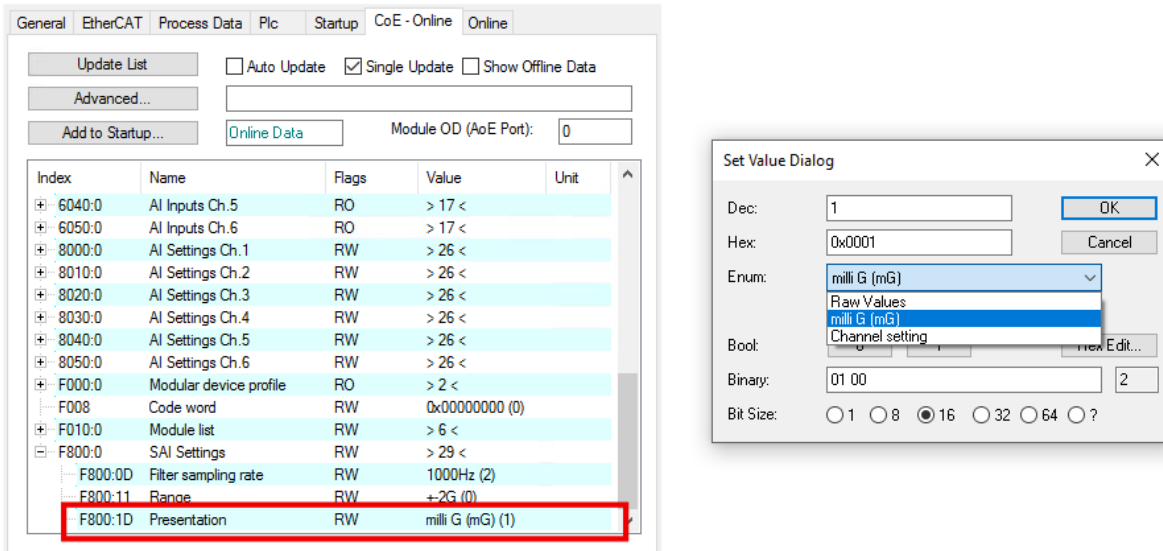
General | EtherCAT | Process Data | Plc | Startup | CoE - Online | Online

Update List
Auto Update
Single Update
Show Offline Data
Advanced...
Add to Startup...
Online Data
Module OD (AoE Port): 0

| Index | Name | Flags | Value | Unit |
|---|---|---|---|---|
| 6040:0 | AI Inputs Ch.5 | RO | > 17 < | |
| 6050:0 | AI Inputs Ch.6 | RO | > 17 < | |
| 8000:0 | AI Settings Ch.1 | RW | > 26 < | |
| 8010:0 | AI Settings Ch.2 | RW | > 26 < | |
| 8020:0 | AI Settings Ch.3 | RW | > 26 < | |
| 8030:0 | AI Settings Ch.4 | RW | > 26 < | |
| 8040:0 | AI Settings Ch.5 | RW | > 26 < | |
| 8050:0 | AI Settings Ch.6 | RW | > 26 < | |
| F000:0 | Modular device profile | RO | > 2 < | |
| F008 | Code word | RW | 0x00000000 (0) | |
| F010:0 | Module list | RW | > 6 < | |
| F800:0 | SAI Settings | RW | > 29 < | |
| F800:0D | Filter sampling rate | RW | 1000Hz (2) | |
| F800:11 | Range | RW | +-2G (0) | |
| F800:1D | Presentation | RW | milli G (mG) (1) | |

Set Value Dialog
Dec: 1
OK
Hex: 0x0001
Cancel
Enum: milli G (mG)
Raw Values
milli G (mG)
Channel setting
Bool:
Hex Edit...
Binary: 01 00
2
Bit Size: 1 8 16 32 64 ?